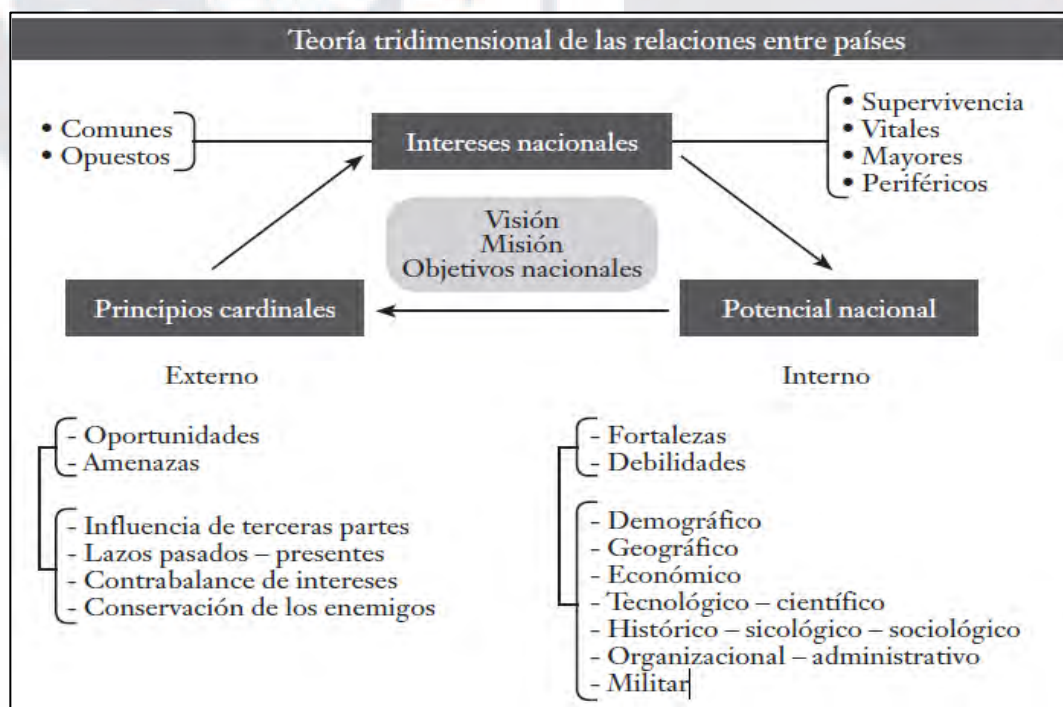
Teoría tridimensional de las relaciones entre países

• Comunes
• Opuestos

Intereses nacionales

• Supervivencia
• Vitales
• Mayores
• Periféricos

Visión
Misión
Objetivos nacionales

Principios cardinales

Potencial nacional

Externo

Interno

- Oportunidades
- Amenazas

- Influencia de terceras partes
- Lazos pasados – presentes
- Contrabalance de intereses
- Conservación de los enemigos

- Fortalezas
- Debilidades

- Demográfico
- Geográfico
- Económico
- Tecnológico – científico
- Histórico – sicológico – sociológico
- Organizacional – administrativo
- Militar